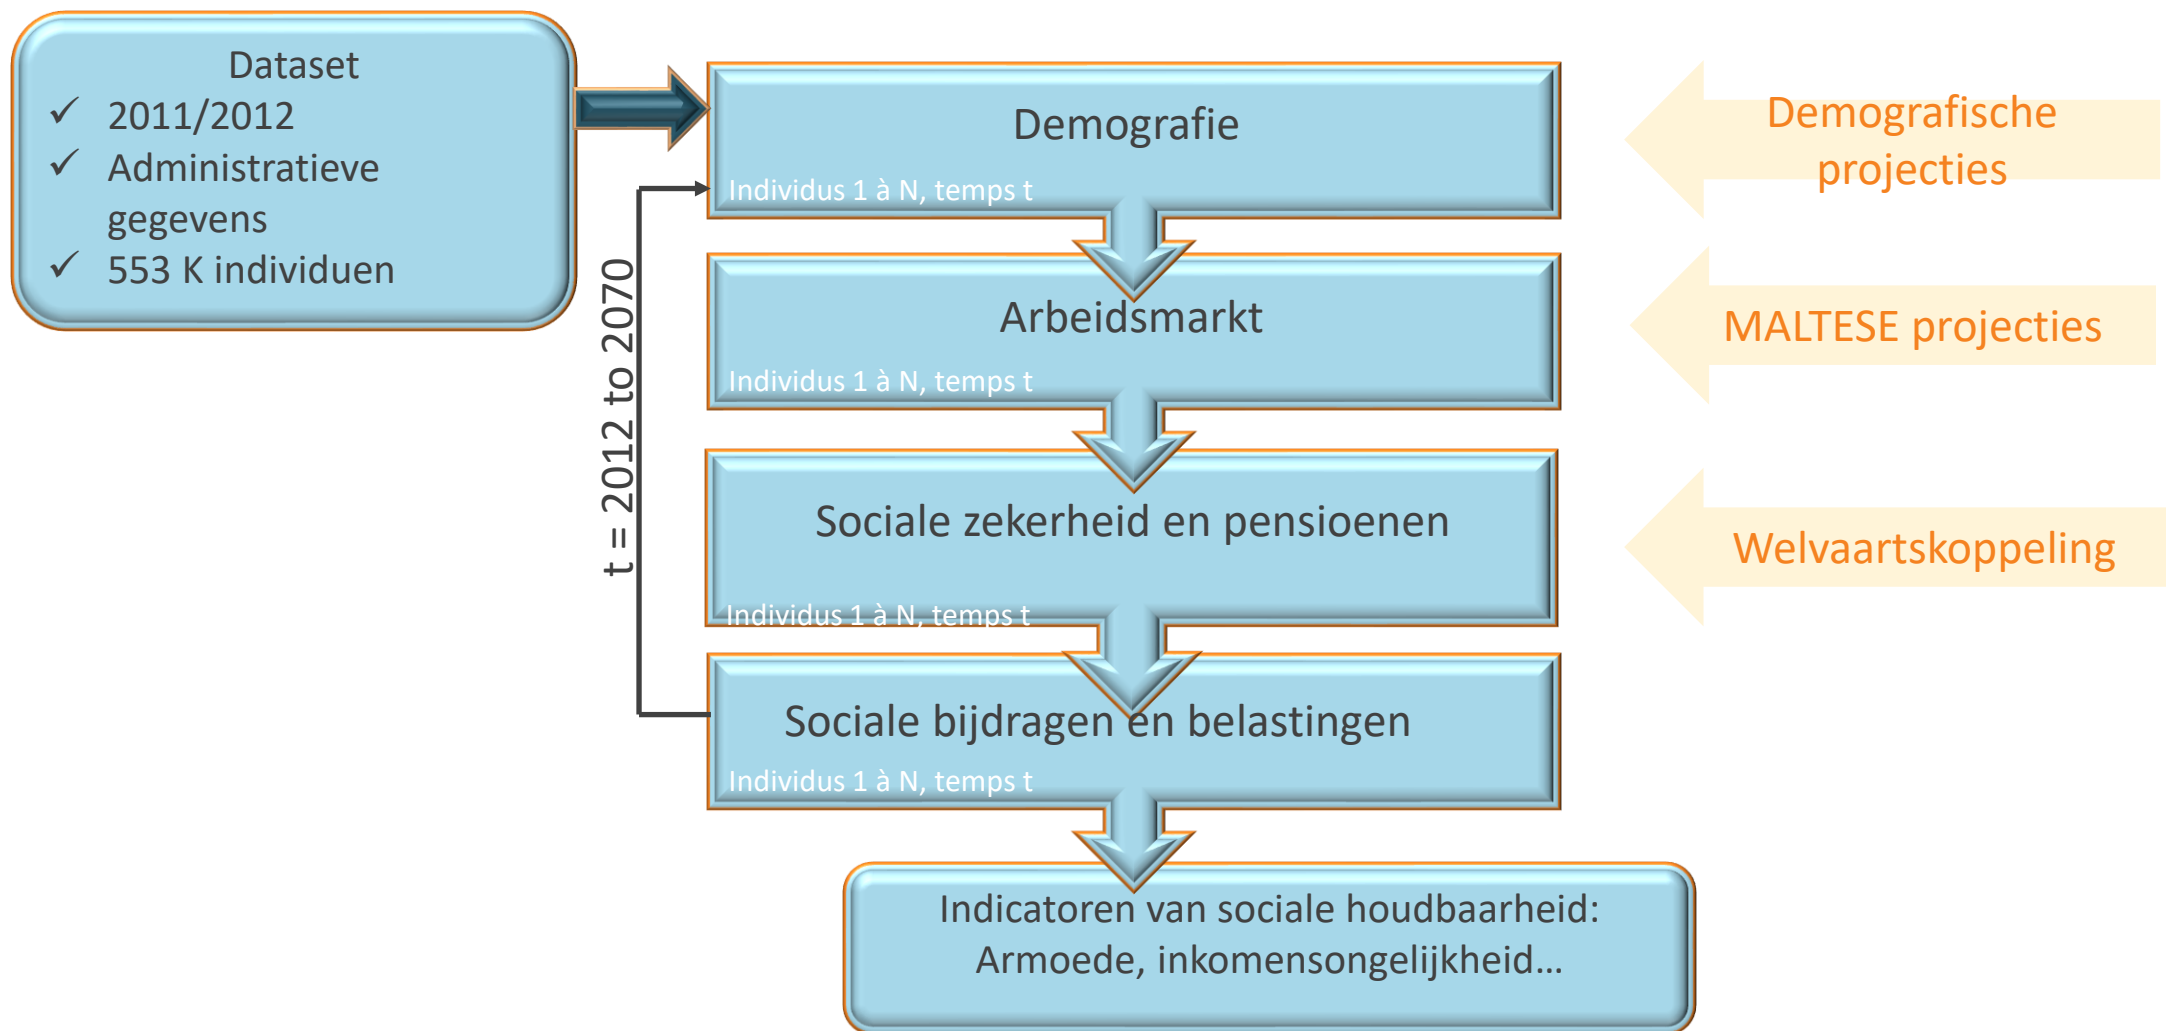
Dataset
✓ 2011/2012
✓ Administratieve gegevens
✓ 553 K individuen

t = 2012 to 2070

Demografie
Individus 1 à N, temps t

Arbeidsmarkt
Individus 1 à N, temps t

Sociale zekerheid en pensioenen
Individus 1 à N, temps t

Sociale bijdragen en belastingen
Individus 1 à N, temps t

Indicatoren van sociale houdbaarheid:
Armoede, inkomensongelijkheid…

Demografische projecties

MALTESE projecties

Welvaartskoppeling